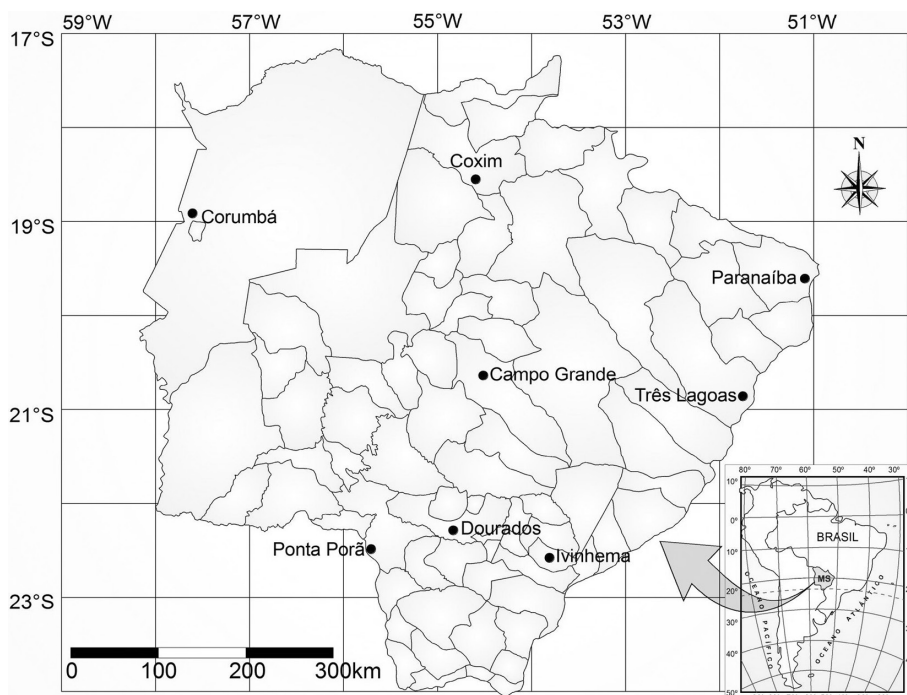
59°W 57°W 55°W 53°W 51°W

17°S

19°S

21°S

23°S

N

Coxim

Corumbá

Paranaíba

Campo Grande

Três Lagoas

Dourados

Ponta Porã

Ivinhema

0 100 200 300km

80° 70° 60° 50° 40° 30°

10°

0°

10°

20°

30°

40°

50°

BRASIL

MS

OCEANO PACÍFICO

OCEANO ATLÂNTICO